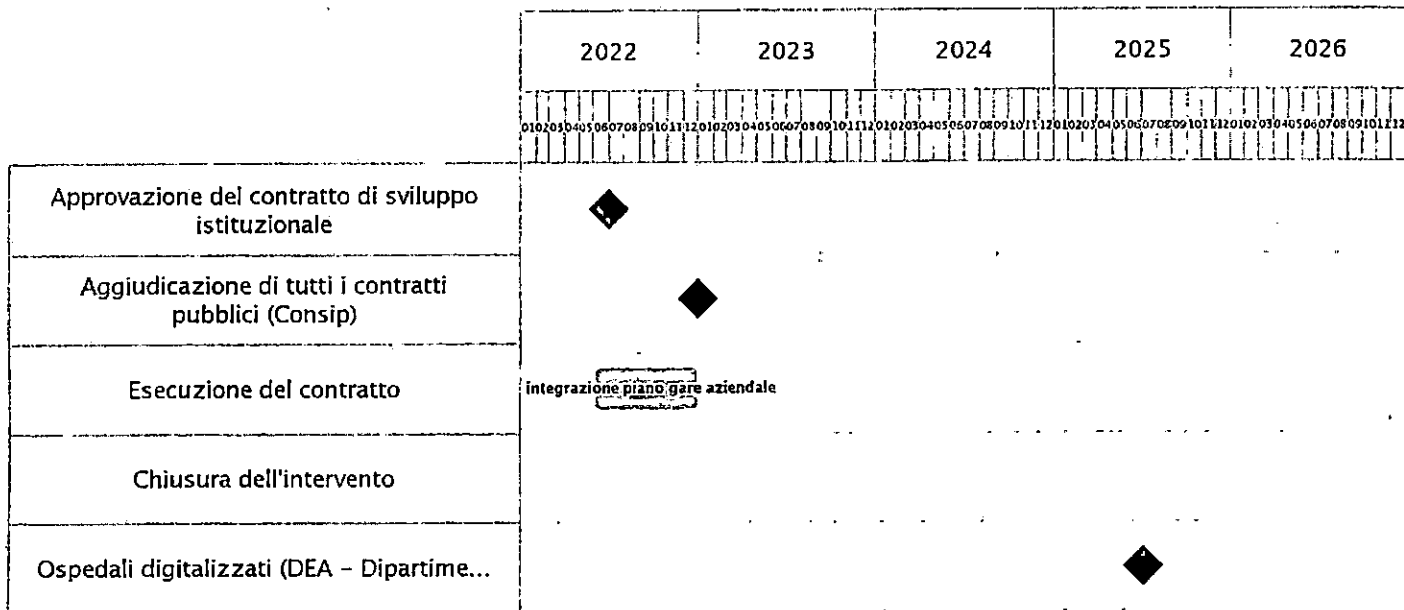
| | 2022 | 2023 | 2024 | 2025 | 2026 |
|---|---|---|---|---|---|
| | 010203040506070809101112 | 010203040506070809101112 | 010203040506070809101112 | 010203040506070809101112 | 010203040506070809101112 |
| Approvazione del contratto di sviluppo istituzionale | | | | | |
| Aggiudicazione di tutti i contratti pubblici (Consip) | | | | | |
| Esecuzione del contratto | integrazione piano gare aziendale | | | | |
| Chiusura dell'intervento | | | | | |
| Ospedali digitalizzati (DEA - Dipartime... | | | | | |